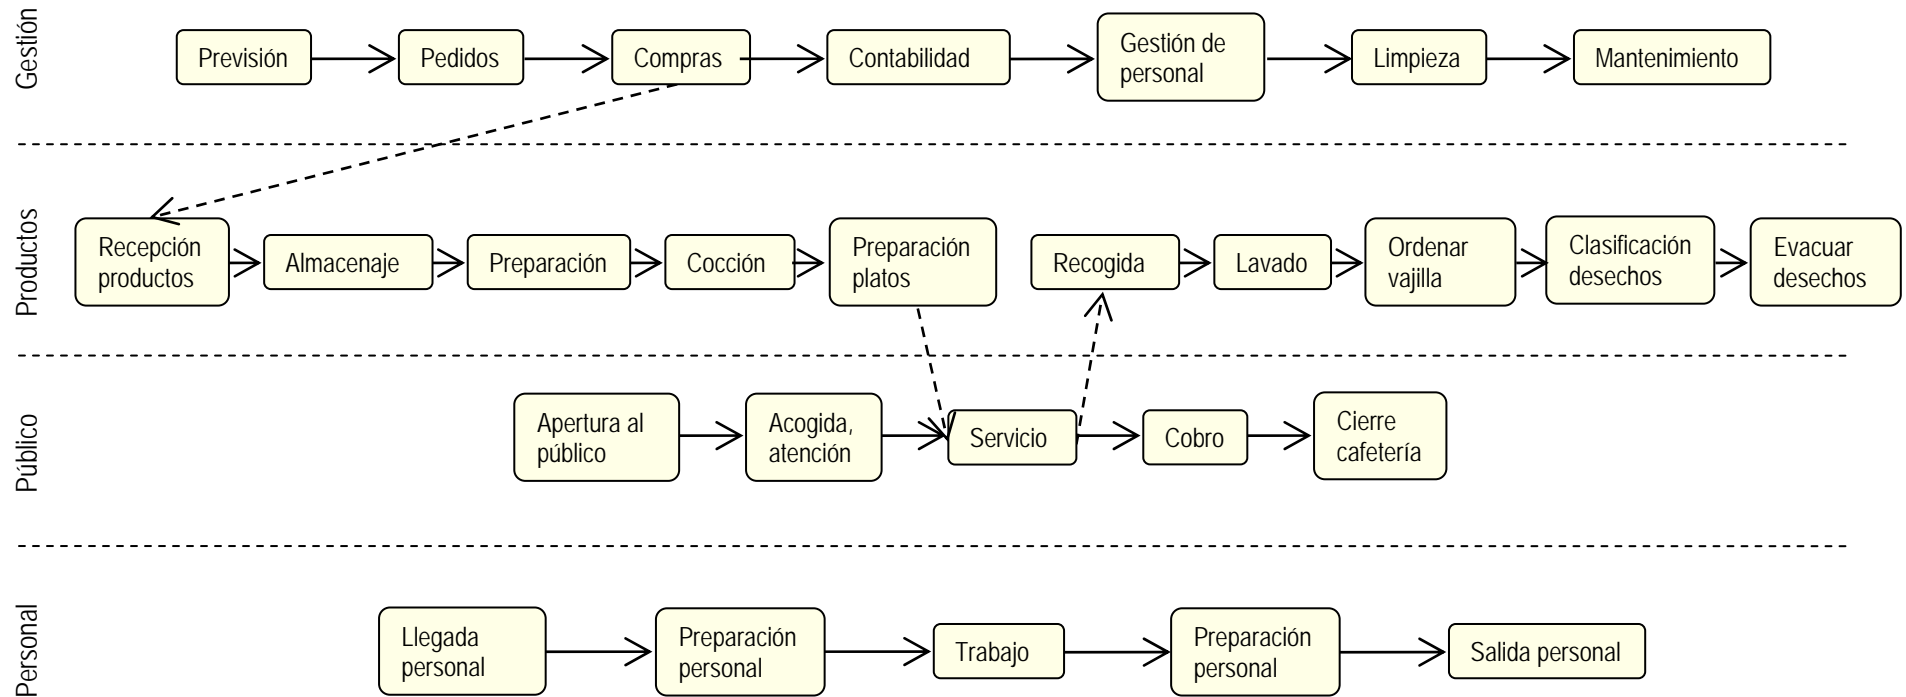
Gestión

Previsión
Pedidos
Compras
Contabilidad
Gestión de personal
Limpieza
Mantenimiento

Productos

Recepción productos
Almacenaje
Preparación
Cocción
Preparación platos
Recogida
Lavado
Ordenar vajilla
Clasificación desechos
Evacuar desechos

Público

Apertura al público
Acogida, atención
Servicio
Cobro
Cierre cafetería

Personal

Llegada personal
Preparación personal
Trabajo
Preparación personal
Salida personal